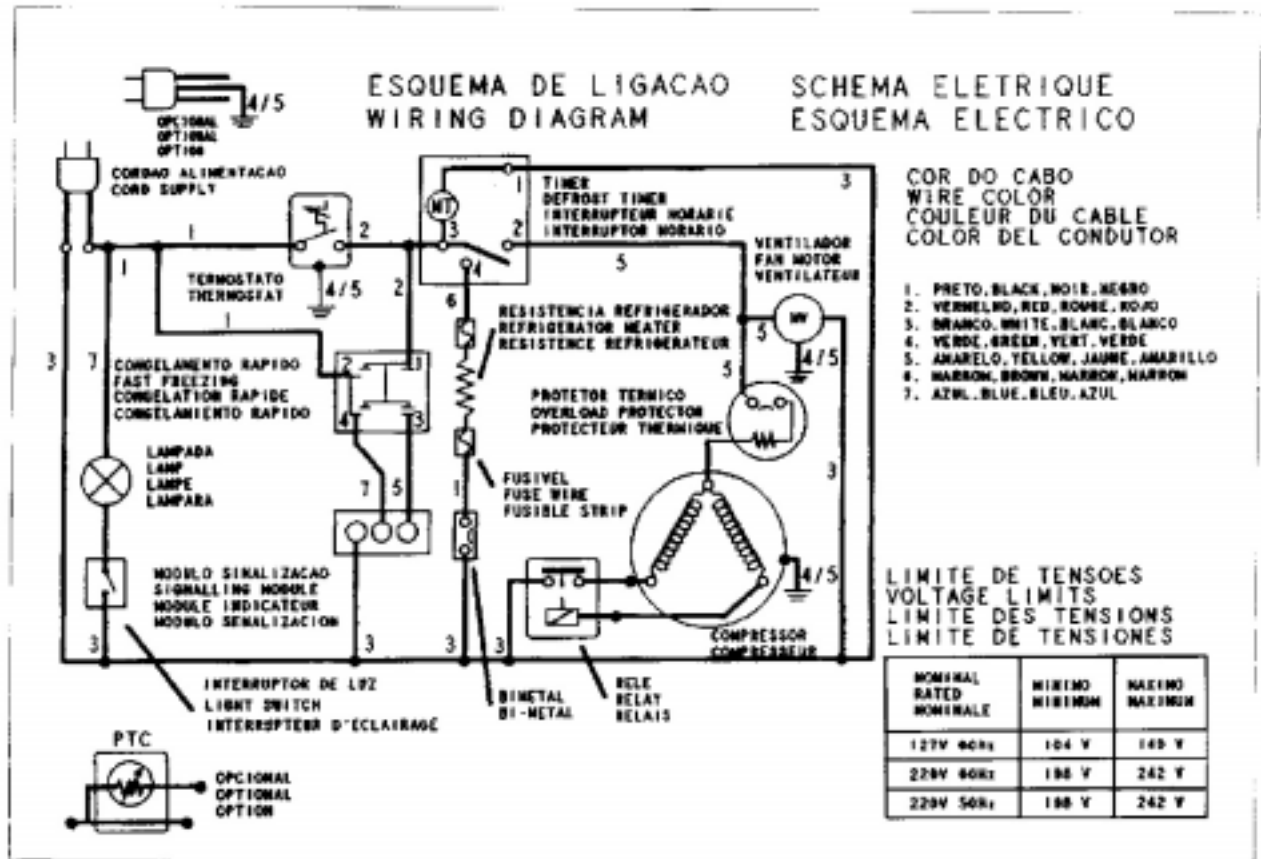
ESQUEMA DE LIGACAO
WIRING DIAGRAM

SCHEMA ELETRIQUE
ESQUEMA ELECTRICO

4/5
OPCIONAL
OPTIONAL
OPTION

CORDAO ALIMENTACAO
CORD SUPPLY

TIMER
DEFROST TIMER
INTERRUPTEUR HORARIE
INTERRUPTOR HORARIO

MT

COR DO CABO
WIRE COLOR
COULEUR DU CABLE
COLOR DEL CONDUTOR

1. PRETO, BLACK, NOIR, NEGRO
2. VERMELHO, RED, ROUGE, ROJO
3. BRANCO, WHITE, BLANC, BLANCO
4. VERDE, GREEN, VERT, VERDE
5. AMARELO, YELLOW, JAUNE, AMARILLO
6. MARRON, BROWN, MARRON, MARRON
7. AZUL, BLUE, BLEU, AZUL

TERMOSTATO
THERMOSTAT

4/5

VENTILADOR
FAN MOTOR
VENTILATEUR

MV

RESISTENCIA REFRIGERADOR
REFRIGERATOR HEATER
RESISTENCE REFRIGERATEUR

CONGELAMENTO RAPIDO
FAST FREEZING
CONGELATION RAPIDE
CONGELAMIENTO RAPIDO

PROTETOR TERMICO
OVERLOAD PROTECTOR
PROTECTEUR THERMIQUE

LAMPADA
LAMP
LAMPE
LAMPARA

FUSIVEL
FUSE WIRE
FUSIBLE STRIP

MODULO SINALIZACAO
SIGNALLING MODULE
MODULE INDICATEUR
MODULO SENALIZACION

4/5

LIMITE DE TENSOES
VOLTAGE LIMITS
LIMITE DES TENSIONS
LIMITE DE TENSIONES

COMPRESSOR
COMPRESSEUR

INTERRUPTOR DE LUZ
LIGHT SWITCH
INTERRUPTEUR D'ECLAIRAGE

BIMETAL
BI-METAL

RELE
RELAY
RELAIS

| NOMINAL RATED NOMINALE | MINIMO MINIMUM | MAXIMO MAXIMUM |
|---|---|---|
| 127V 60Hz | 104 V | 140 V |
| 220V 60Hz | 198 V | 242 V |
| 220V 50Hz | 198 V | 242 V |

PTC
OPCIONAL
OPTIONAL
OPTION

1 2 3 4 5 6 7